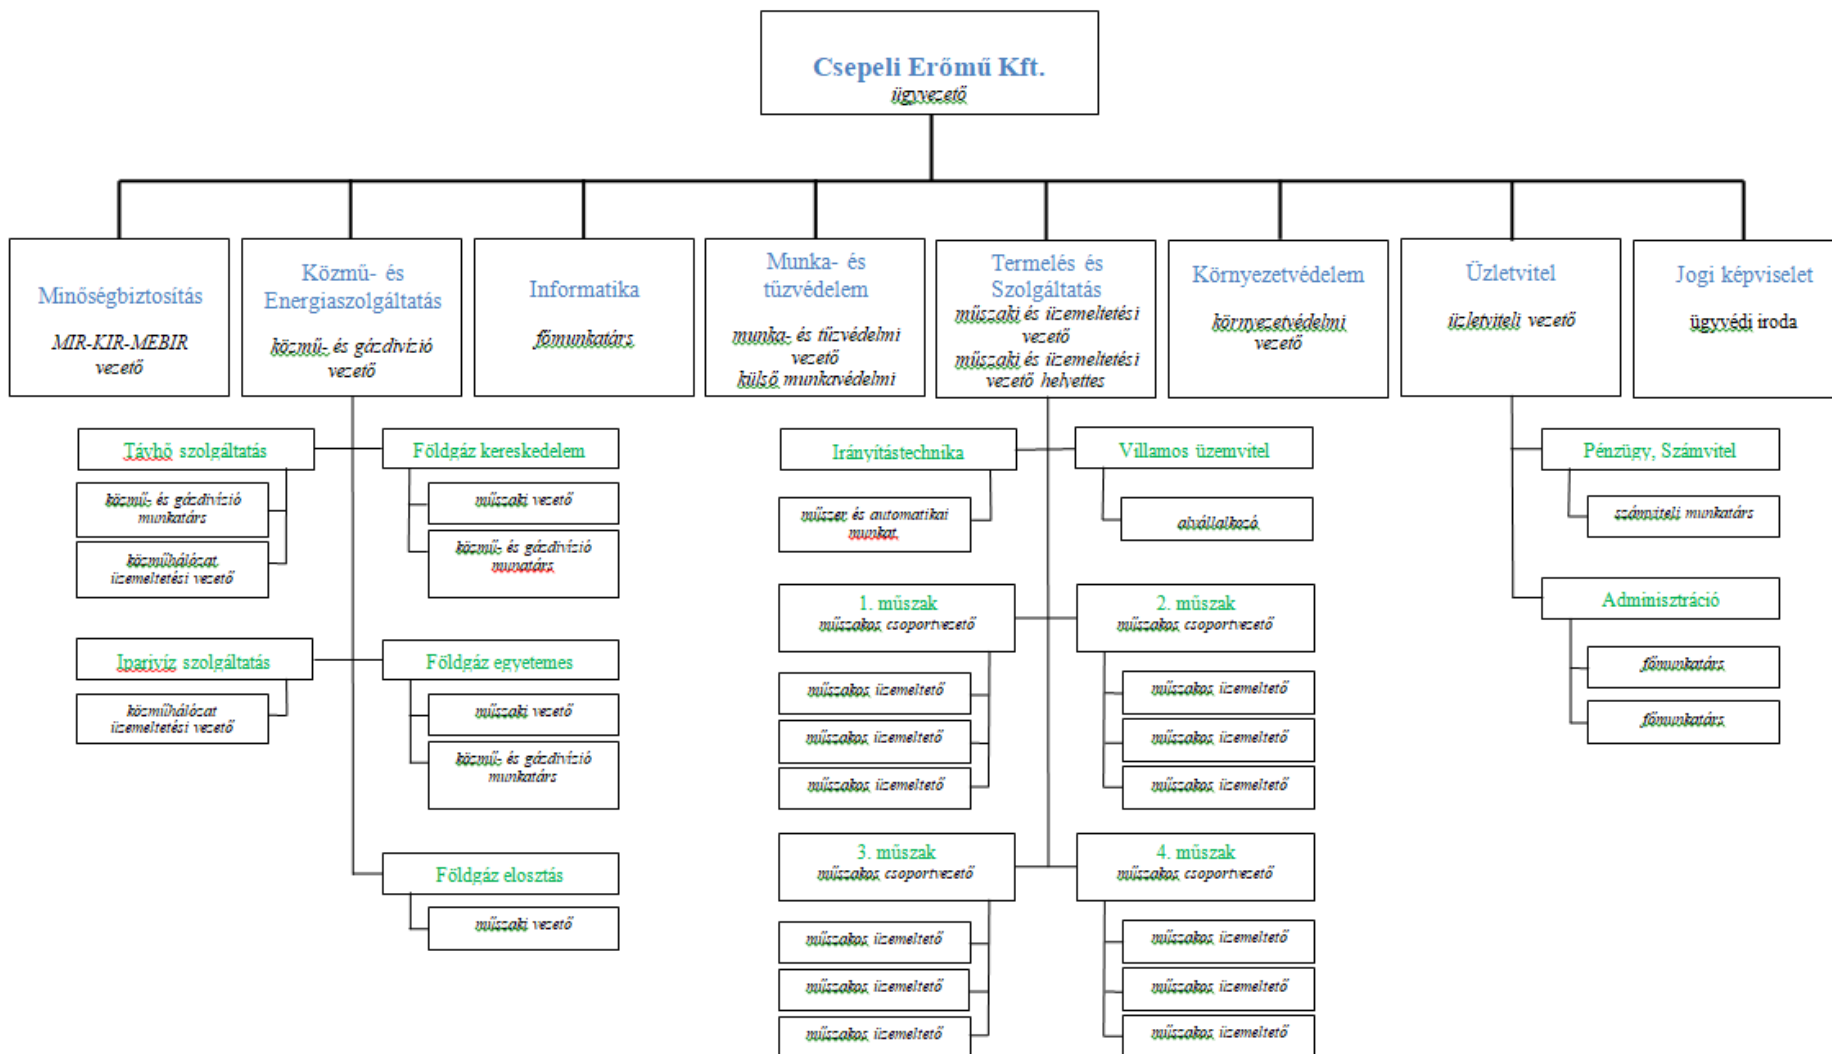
Csepeli Erőmű Kft.
ügyvezető

Minőségbiztosítás
MIR-KIR-MEBIR
vezető

Közmű- és Energiaszolgáltatás
közmű- és gázdivízió vezető

Informatika
főmunkatárs

Munka- és tűzvédelem
munka- és tűzvédelmi vezető
külső munkavédelmi

Termelés és Szolgáltatás
műszaki és üzemeltetési vezető
műszaki és üzemeltetési vezető helyettes

Környezetvédelem
környezetvédelmi vezető

Üzletvitel
üzletviteli vezető

Jogi képviselet
ügyvédi iroda

Távhő szolgáltatás
közmű- és gázdivízió munkatárs
közműhálózat üzemeltetési vezető

Iparivíz szolgáltatás
közműhálózat üzemeltetési vezető

Földgáz kereskedelem
műszaki vezető
közmű- és gázdivízió munkatárs

Földgáz egyetemes
műszaki vezető
közmű- és gázdivízió munkatárs

Földgáz elosztás
műszaki vezető

Irányítástechnika
műszer és automatikai munkat.

Villamos üzemvitel
alvállalkozó

1. műszak
műszakos csoportvezető
műszakos üzemeltető
műszakos üzemeltető
műszakos üzemeltető

2. műszak
műszakos csoportvezető
műszakos üzemeltető
műszakos üzemeltető
műszakos üzemeltető

3. műszak
műszakos csoportvezető
műszakos üzemeltető
műszakos üzemeltető
műszakos üzemeltető

4. műszak
műszakos csoportvezető
műszakos üzemeltető
műszakos üzemeltető
műszakos üzemeltető

Pénzügy, Számvitel
számviteli munkatárs

Adminisztráció
főmunkatárs
főmunkatárs